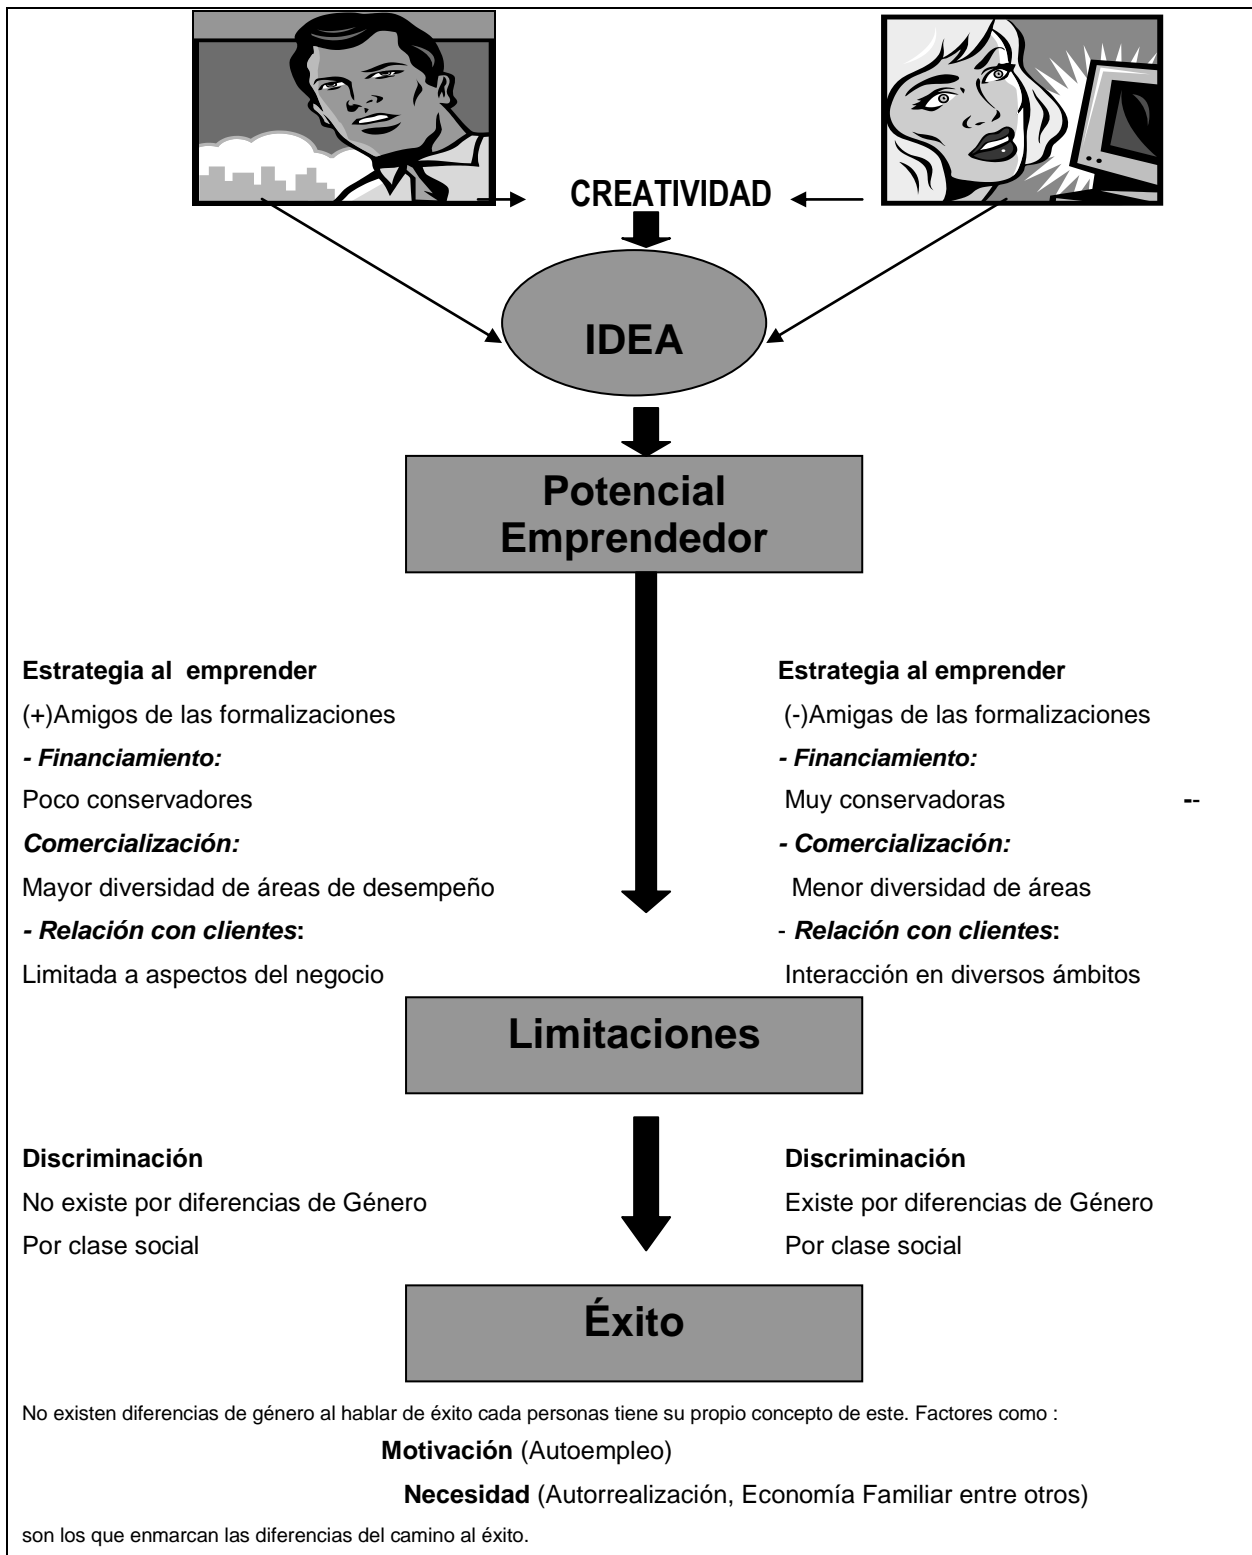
CREATIVIDAD

IDEA

Potencial Emprendedor

Estrategia al emprender

(+)Amigos de las formalizaciones

*- Financiamiento:*

Poco conservadores

*Comercialización:*

Mayor diversidad de áreas de desempeño

*- Relación con clientes*:

Limitada a aspectos del negocio

Estrategia al emprender

(-)Amigas de las formalizaciones

*- Financiamiento:*

Muy conservadoras --

*- Comercialización:*

Menor diversidad de áreas

- *Relación con clientes*:

Interacción en diversos ámbitos

Limitaciones

Discriminación

No existe por diferencias de Género

Por clase social

Discriminación

Existe por diferencias de Género

Por clase social

Éxito

No existen diferencias de género al hablar de éxito cada personas tiene su propio concepto de este. Factores como :

**Motivación** (Autoempleo)

**Necesidad** (Autorrealización, Economía Familiar entre otros)

son los que enmarcan las diferencias del camino al éxito.